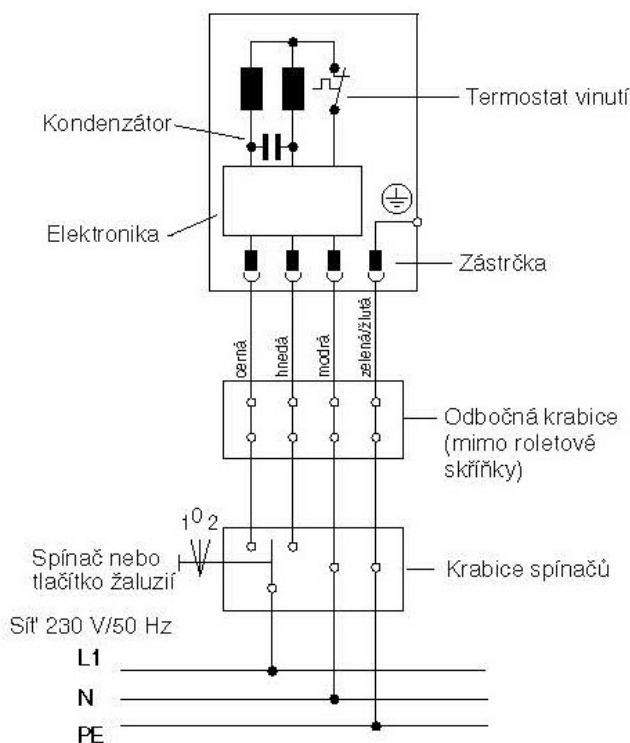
Termostat vinutí

Kondenzátor

Elektronika

Zástrčka

černá

hnedá

modrá

zelená/žlutá

Odbočná krabice (mimo roletové skříňky)

1 0 2

Spínač nebo tlačítko žaluzií

Krabice spínačů

Síť 230 V/50 Hz

L1

N

PE